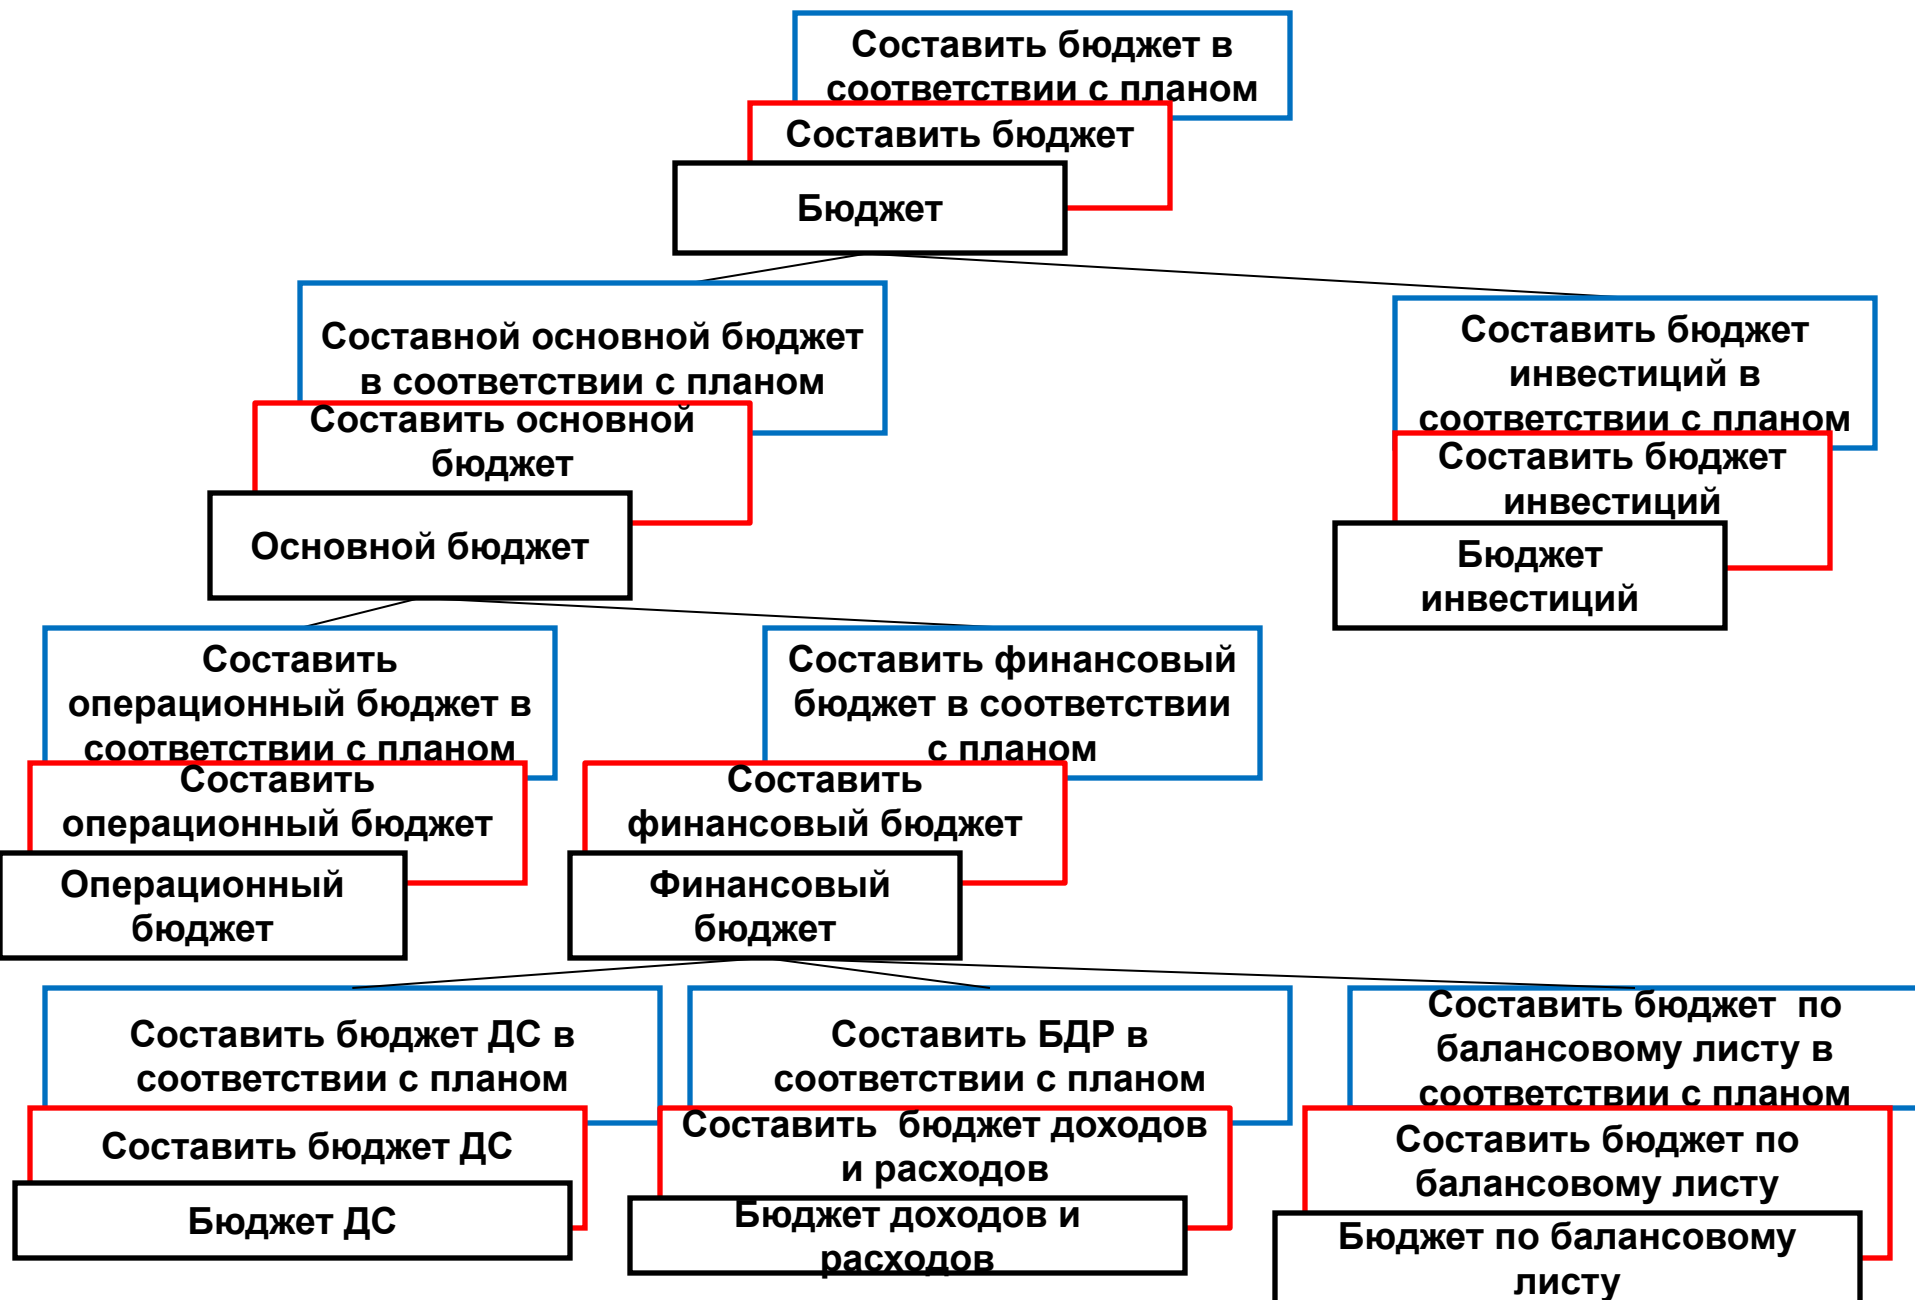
Составить бюджет в соответствии с планом

Составить бюджет

Бюджет

Составной основной бюджет в соответствии с планом

Составить основной бюджет

Основной бюджет

Составить бюджет инвестиций в соответствии с планом

Составить бюджет инвестиций

Бюджет инвестиций

Составить операционный бюджет в соответствии с планом

Составить операционный бюджет

Операционный бюджет

Составить финансовый бюджет в соответствии с планом

Составить финансовый бюджет

Финансовый бюджет

Составить бюджет ДС в соответствии с планом

Составить бюджет ДС

Бюджет ДС

Составить БДР в соответствии с планом

Составить бюджет доходов и расходов

Бюджет доходов и расходов

Составить бюджет по балансовому листу в соответствии с планом

Составить бюджет по балансовому листу

Бюджет по балансовому листу